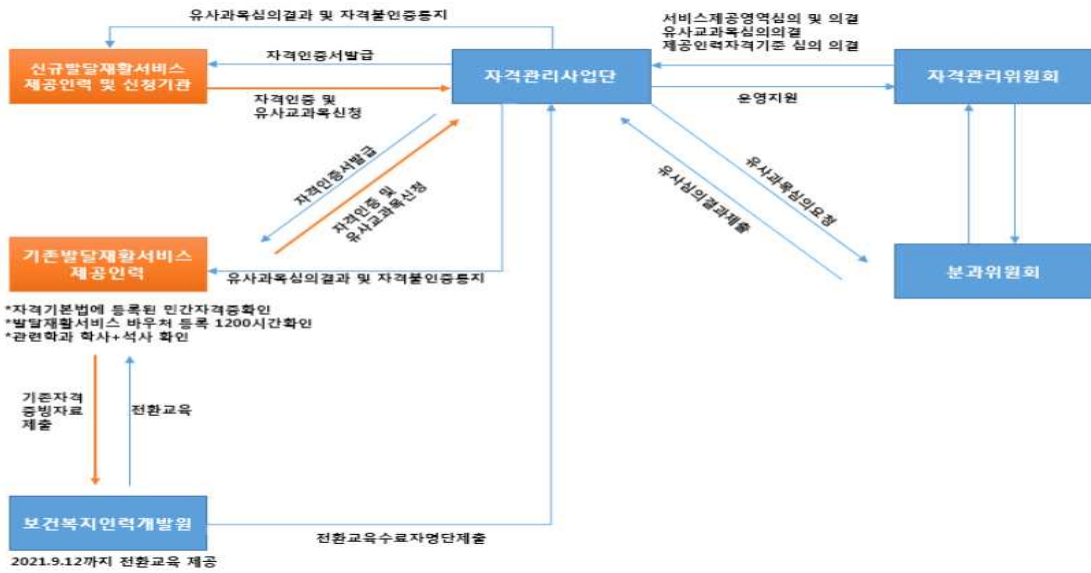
유사과목심의결과 및 자격불인증통지

신규발달재활서비스 제공인력 및 신청기관

자격인증서발급

자격인증 및 유사교과목신청

자격관리사업단

서비스제공영역심의 및 의결
유사교과목심의의결
제공인력자격기준 심의 의결

운영지원

자격관리위원회

자격인증서발급

자격인증 및 유사교과목신청

유사심의결과제출

유사과목심의요청

기존발달재활서비스 제공인력

유사과목심의결과 및 자격불인증통지

분과위원회

*자격기본법에 등록된 민간자격증확인
*발달재활서비스 바우처 등록 1200시간확인
*관련학과 학사+석사 확인

기존자격 증빙자료 제출

전환교육

보건복지인력개발원

전환교육수료자명단제출

2021.9.12까지 전환교육 제공